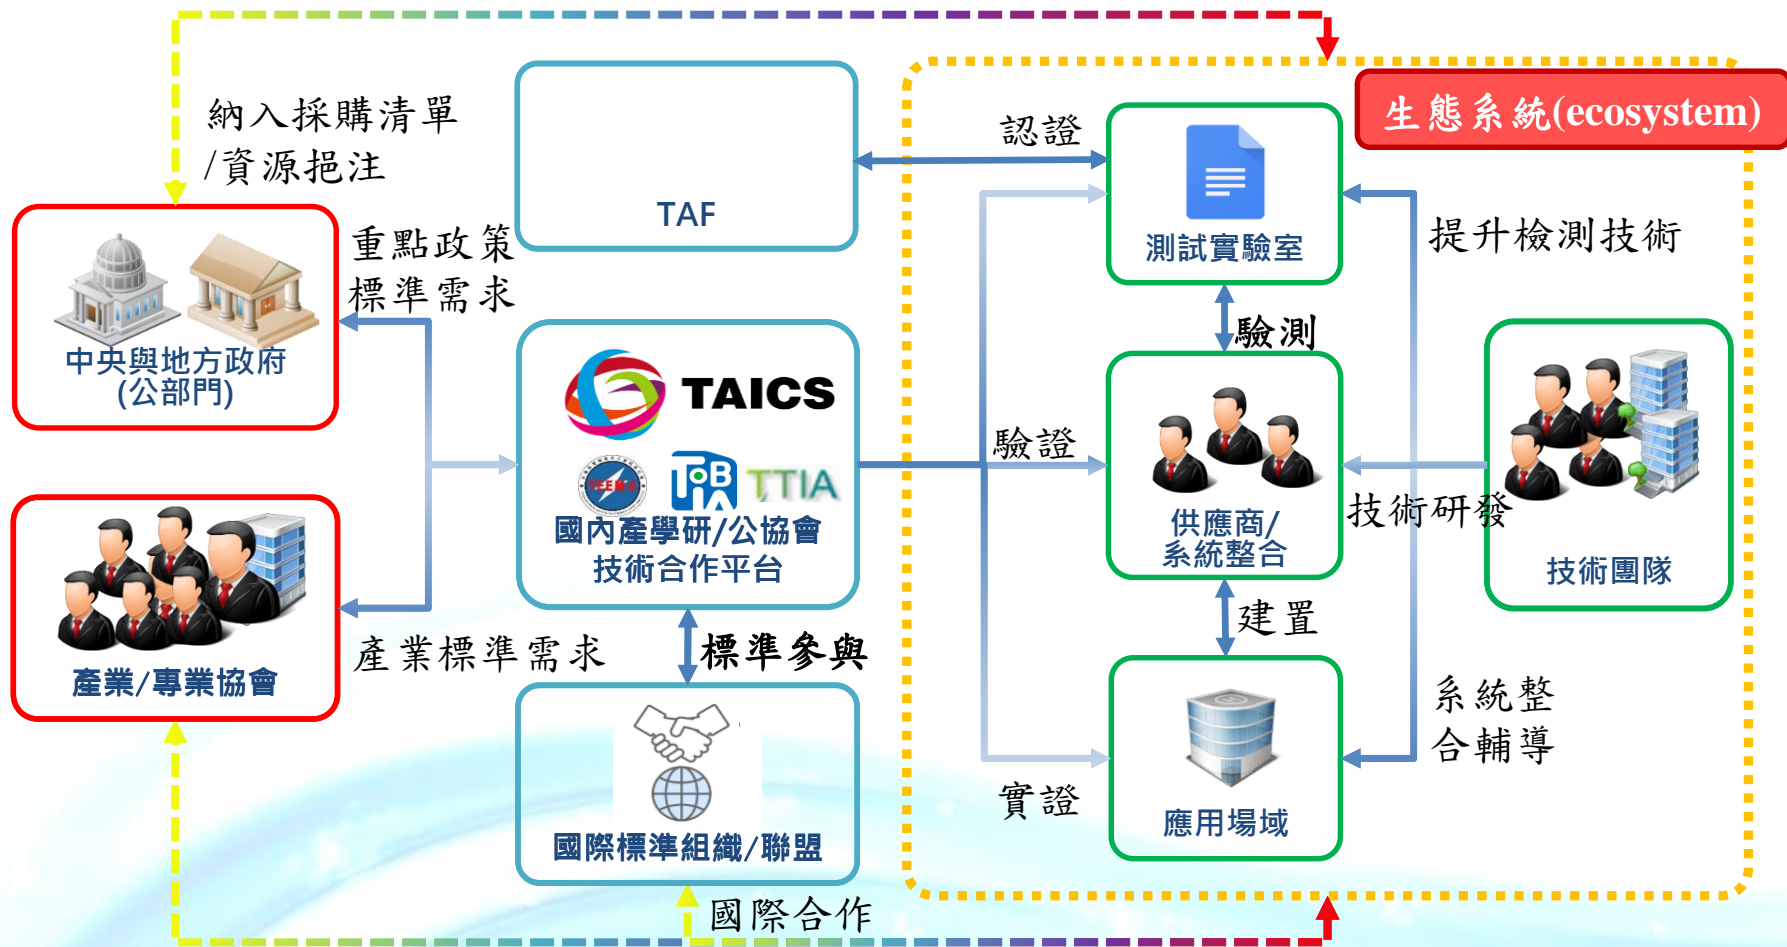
納入採購清單
/資源挹注

TAF

生態系統(ecosystem)

認證

測試實驗室

提升檢測技術

重點政策
標準需求

中央與地方政府
(公部門)

驗測

TAICS

TEEMA

TTIA

國內產學研/公協會
技術合作平台

驗證

供應商/
系統整合

技術研發

技術團隊

產業/專業協會

產業標準需求

標準參與

建置

系統整
合輔導

國際標準組織/聯盟

實證

應用場域

國際合作